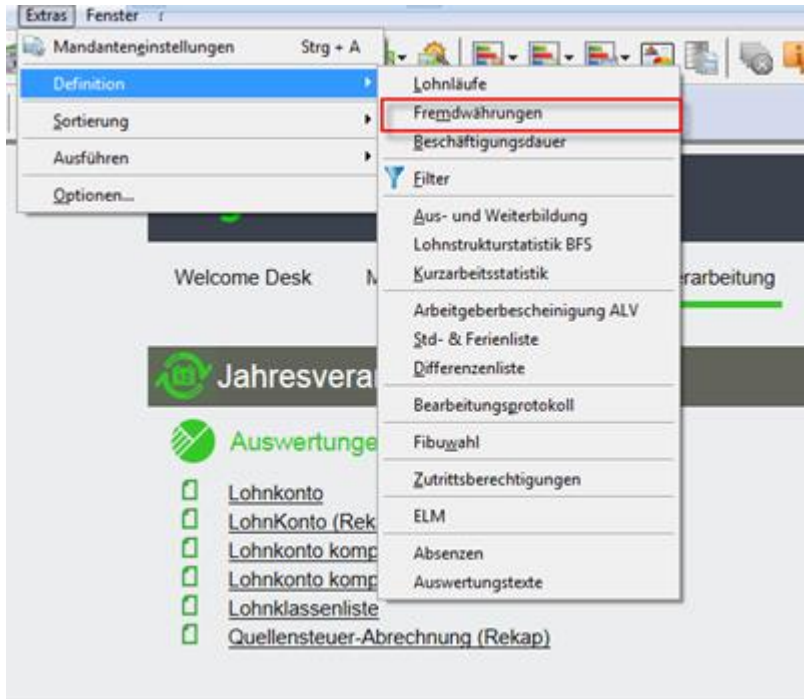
Extras Fenster

Mandanteneinstellungen Strg + A

Definition

Sortierung

Ausführen

Optionen...

Lohnläufe

Fremdwährungen

Beschäftigungsdauer

Filter

Aus- und Weiterbildung

Lohnstrukturstatistik BFS

Kurzarbeitsstatistik

Arbeitgeberbescheinigung ALV

Std- & Ferienliste

Differenzenliste

Bearbeitungsprotokoll

Fibuwahl

Zutrittsberechtigungen

ELM

Absenzen

Auswertungstexte

Welcome Desk M

rarbeitung

Jahresvera

Auswertunge

Lohnkonto

LohnKonto (Rek

Lohnkonto komp

Lohnkonto komp

Lohnklassenliste

Quellensteuer-Abrechnung (Rekap)